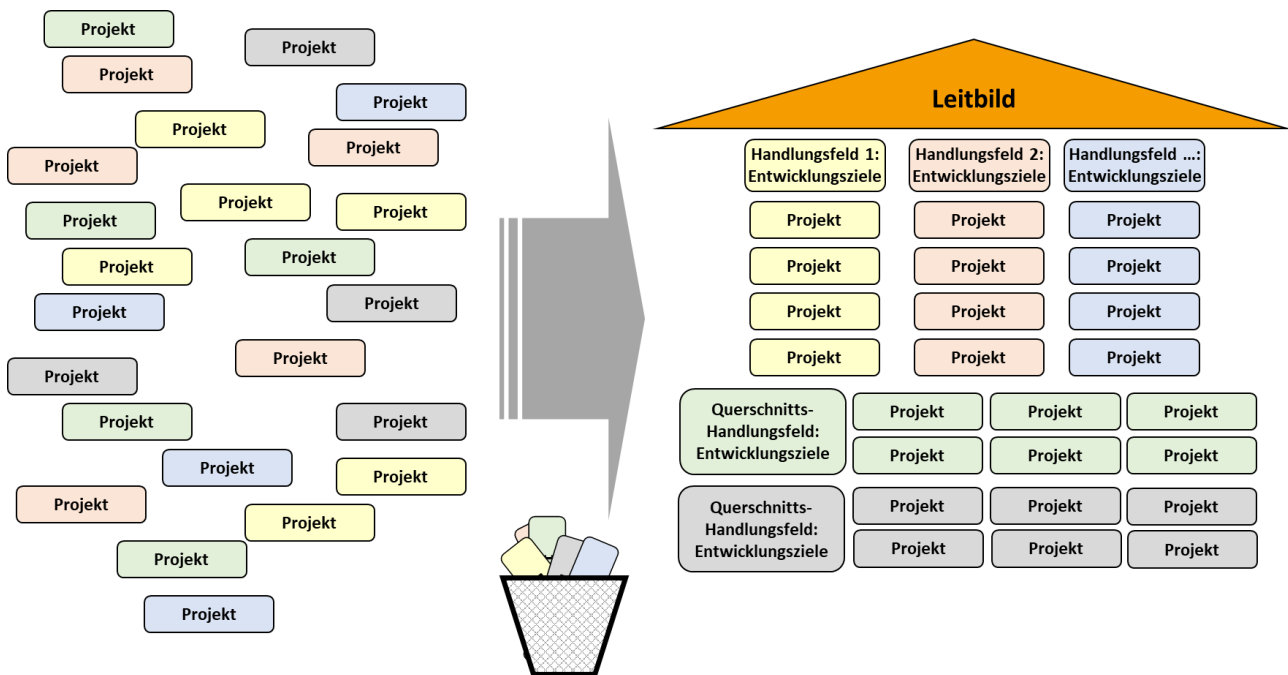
Projekt

Projekt

Projekt

Projekt

Projekt

Projekt

Projekt

Projekt

Projekt

Projekt

Projekt

Projekt

Projekt

Projekt

Projekt

Projekt

Projekt

Projekt

Projekt

Projekt

Projekt

Projekt

Projekt

Leitbild

Handlungsfeld 1: Entwicklungsziele

Handlungsfeld 2: Entwicklungsziele

Handlungsfeld …: Entwicklungsziele

| Projekt | Projekt | Projekt |
|---|---|---|
| Projekt | Projekt | Projekt |
| Projekt | Projekt | Projekt |
| Projekt | Projekt | Projekt |

Querschnitts-Handlungsfeld: Entwicklungsziele

| Projekt | Projekt | Projekt |
|---|---|---|
| Projekt | Projekt | Projekt |

Querschnitts-Handlungsfeld: Entwicklungsziele

| Projekt | Projekt | Projekt |
|---|---|---|
| Projekt | Projekt | Projekt |